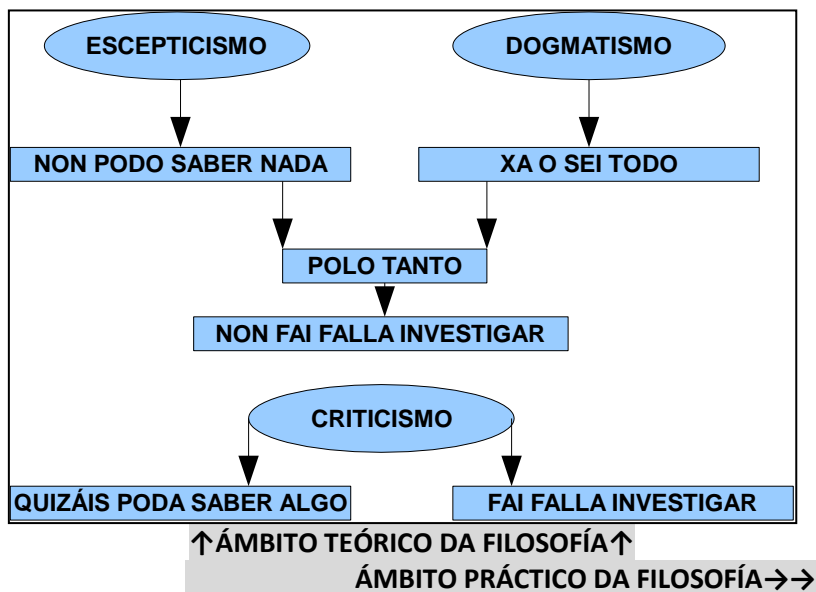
ESCEPTICISMO

DOGMATISMO

NON PODO SABER NADA

XA O SEI TODO

POLO TANTO

NON FAI FALLA INVESTIGAR

CRITICISMO

QUIZÁIS PODA SABER ALGO

FAI FALLA INVESTIGAR

↑ÁMBITO TEÓRICO DA FILOSOFÍA↑

ÁMBITO PRÁCTICO DA FILOSOFÍA→→